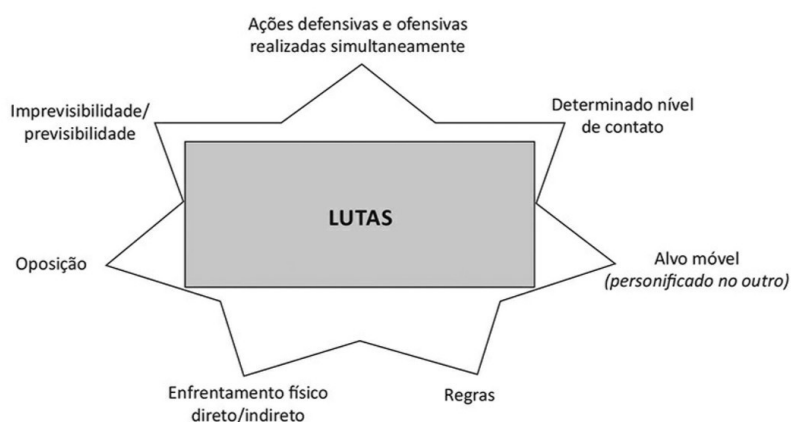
Ações defensivas e ofensivas realizadas simultaneamente

Imprevisibilidade/ previsibilidade

Determinado nível de contato

LUTAS

Oposição

Alvo móvel
*(personificado no outro)*

Enfrentamento físico direto/indireto

Regras